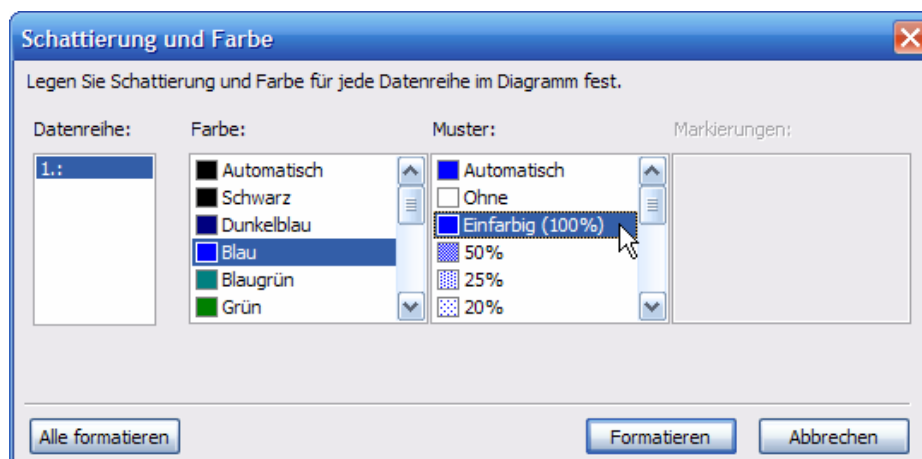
Schattierung und Farbe

Legen Sie Schattierung und Farbe für jede Datenreihe im Diagramm fest.

Datenreihe:
1.:

Farbe:
Automatisch
Schwarz
Dunkelblau
Blau
Blaugrün
Grün

Muster:
Automatisch
Ohne
Einfarbig (100%)
50%
25%
20%

Markierungen:

Alle formatieren

Formatieren

Abbrechen